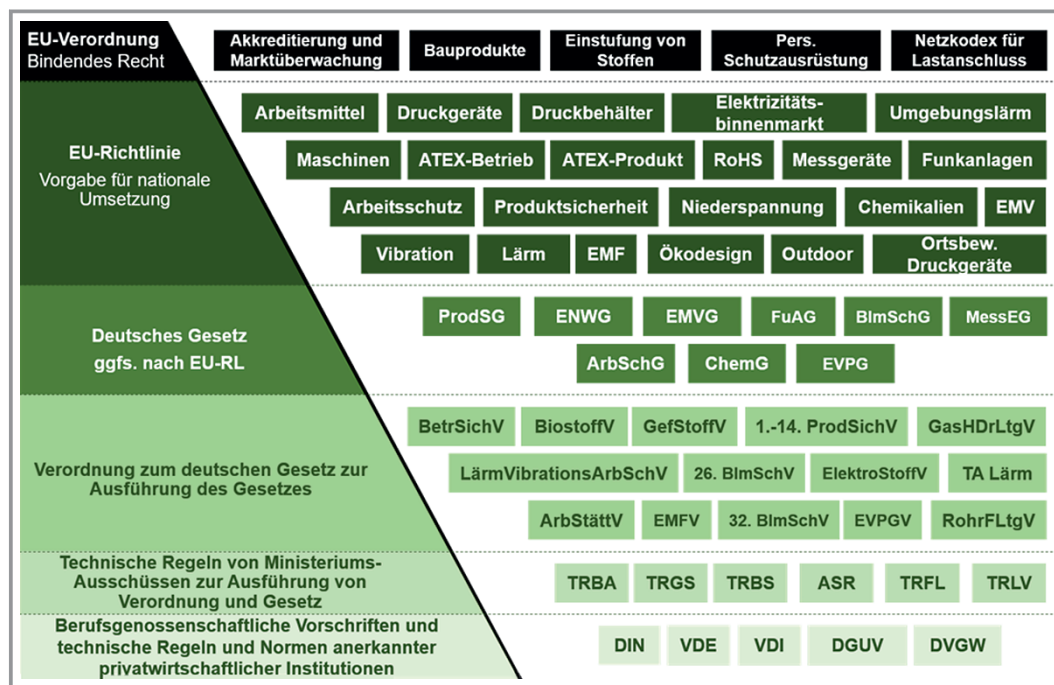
EU-Verordnung
Bindendes Recht

Akkreditierung und Marktüberwachung | Bauprodukte | Einstufung von Stoffen | Pers. Schutzausrüstung | Netzkodex für Lastanschluss

EU-Richtlinie
Vorgabe für nationale Umsetzung

Arbeitsmittel | Druckgeräte | Druckbehälter | Elektrizitätsbinnenmarkt | Umgebungslärm
Maschinen | ATEX-Betrieb | ATEX-Produkt | RoHS | Messgeräte | Funkanlagen
Arbeitsschutz | Produktsicherheit | Niederspannung | Chemikalien | EMV
Vibration | Lärm | EMF | Ökodesign | Outdoor | Ortsbew. Druckgeräte

Deutsches Gesetz
ggfs. nach EU-RL

ProdSG | ENWG | EMVG | FuAG | BImSchG | MessEG
ArbSchG | ChemG | EVPG

Verordnung zum deutschen Gesetz zur Ausführung des Gesetzes

BetrSichV | BiostoffV | GefStoffV | 1.-14. ProdSichV | GasHDrLtgV
LärmVibrationsArbSchV | 26. BImSchV | ElektroStoffV | TA Lärm
ArbStättV | EMFV | 32. BImSchV | EVPGV | RohrFLtgV

Technische Regeln von Ministeriums-Ausschüssen zur Ausführung von Verordnung und Gesetz

TRBA | TRGS | TRBS | ASR | TRFL | TRLV

Berufsgenossenschaftliche Vorschriften und technische Regeln und Normen anerkannter privatwirtschaftlicher Institutionen

DIN | VDE | VDI | DGUV | DVGW